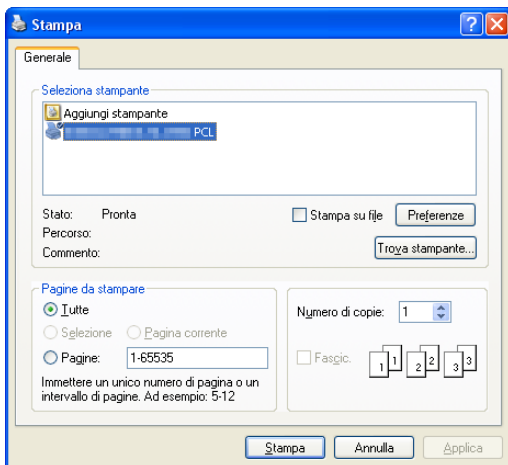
Stampa

Generale

Seleziona stampante

Aggiungi stampante

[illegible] PCL

Stato: Pronta

Percorso:

Commento:

Stampa su file

Preferenze

Trova stampante...

Pagine da stampare

Tutte

Selezione

Pagina corrente

Pagine: 1-65535

Immettere un unico numero di pagina o un intervallo di pagine. Ad esempio: 5-12

Numero di copie: 1

Fascic.

1 1 2 2 3 3

Stampa

Annulla

Applica